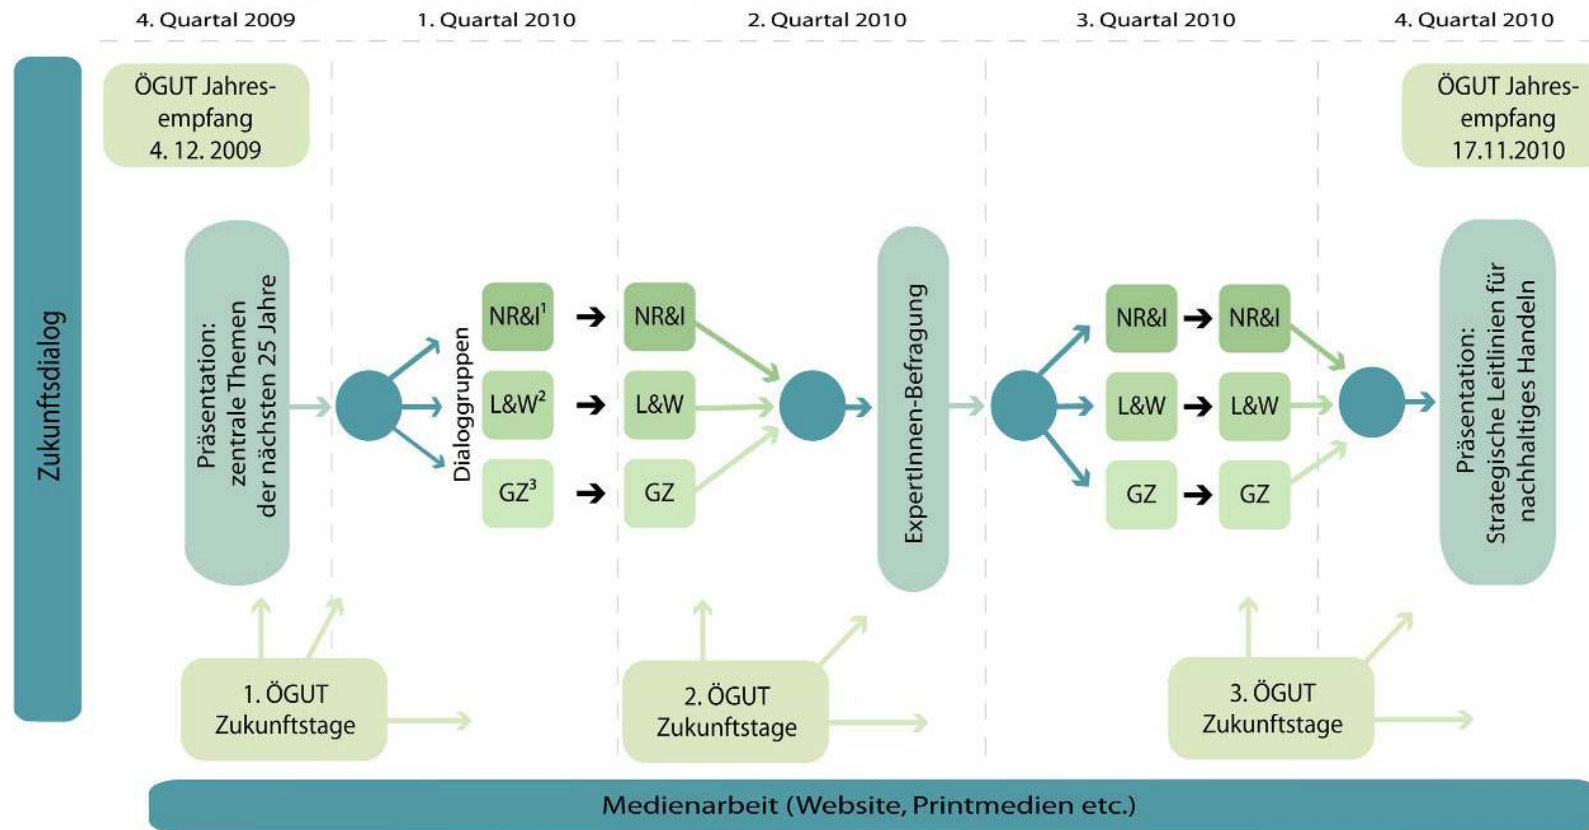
4. Quartal 2009

1. Quartal 2010

2. Quartal 2010

3. Quartal 2010

4. Quartal 2010

Zukunftsdialog

ÖGUT Jahresempfang 4. 12. 2009

ÖGUT Jahresempfang 17.11.2010

Präsentation: zentrale Themen der nächsten 25 Jahre

Dialoggruppen

NR&I$^1$

L&W$^2$

GZ$^3$

NR&I

L&W

GZ

ExpertInnen-Befragung

NR&I

L&W

GZ

NR&I

L&W

GZ

Präsentation: Strategische Leitlinien für nachhaltiges Handeln

1. ÖGUT Zukunftstage

2. ÖGUT Zukunftstage

3. ÖGUT Zukunftstage

Medienarbeit (Website, Printmedien etc.)